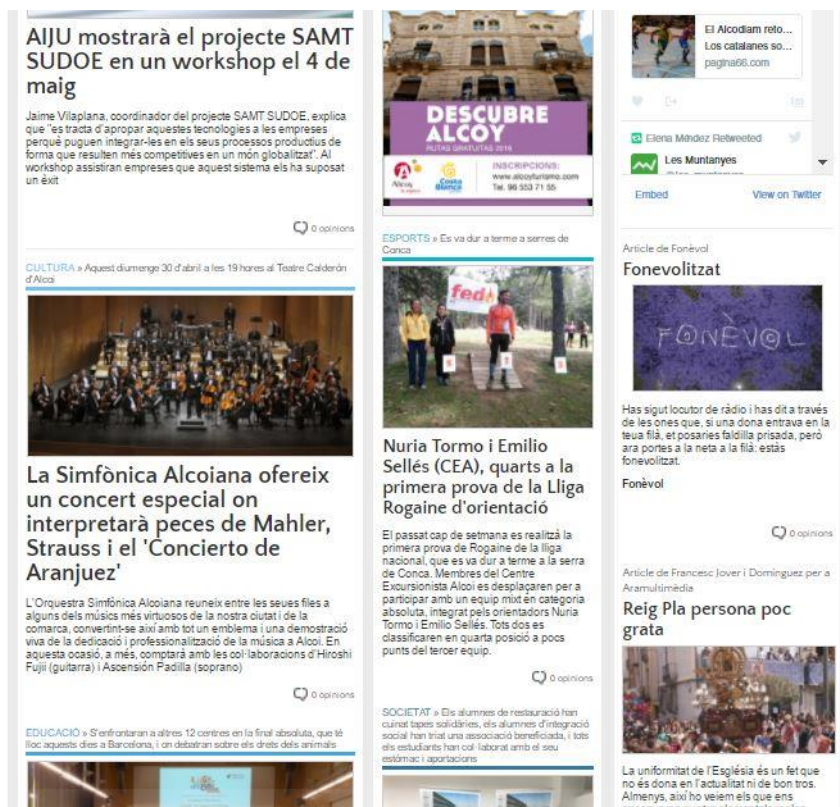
AIJU mostrarà el projecte SAMT SUDOE en un workshop el 4 de maig

Jaime Vilaplana, coordinador del projecte SAMT SUDOE, explica que "es tracta d'apropar aquestes tecnologies a les empreses perquè puguen integrar-les en els seus processos productius de forma que resulten més competitives en un món globalitzat". Al workshop assistiran empreses que aquest sistema els ha suposat un èxit

0 opinions

CULTURA » Aquest diumenge 30 d'abril a les 19 hores al Teatre Calderón d'Alcoi

La Simfònica Alcoiana ofereix un concert especial on interpretarà peces de Mahler, Strauss i el 'Concierto de Aranjuez'

L'Orquestra Simfònica Alcoiana reuneix entre les seues files a alguns dels músics més virtuosos de la nostra ciutat i de la comarca, convertint-se així amb tot un emblema i una demostració viva de la dedicació i professionalització de la música a Alcoi. En aquesta ocasió, a més, comptarà amb les col·laboracions d'Hiroshi Fujii (guitarra) i Ascensión Padilla (soprano)

0 opinions

EDUCACIÓ » S'enfrontaran a altres 12 centres en la final absoluta, que té lloc aquests dies a Barcelona, i on debatran sobre els drets dels animals

DESCUBRE ALCOY
RUTAS GRATUITAS 2016
INSCRIPCIONS:
www.alcoyturismo.com
Tel. 96 553 71 55
Alcoy
Costa Blanca

ESPORTS » Es va dur a terme a serres de Conca

fed

Nuria Tormo i Emilio Sellés (CEA), quarts a la primera prova de la Lliga Rogaine d'orientació

El passat cap de setmana es realitzà la primera prova de Rogaine de la lliga nacional, que es va dur a terme a la serra de Conca. Membres del Centre Excursionista Alcoi es desplaçaren per a participar amb un equip mixt en categoria absoluta, integrat pels orientadors Nuria Tormo i Emilio Sellés. Tots dos es classificaren en quarta posició a pocs punts del tercer equip.

0 opinions

SOCIETAT » Els alumnes de restauració han cuinat tapes solidàries, els alumnes d'integració social han triat una associació beneficiada, i tots els estudiants han col·laborat amb el seu estómac i aportacions

El Alcodiam reto... Los catalanes so...
pagina66.com

Elena Méndez Retweeted
Les Muntanyes

Embed
View on Twitter

Article de Fonèvol
Fonevolitzat

FONÈVOL

Has sigut locutor de ràdio i has dit a través de les ones que, si una dona entrava en la teua filà, et posaries faldilla prisada, però ara portes a la neta a la filà: estàs fonevolitzat.

Fonèvol

0 opinions

Article de Francesc Jover i Domínguez per a Aramultimèdia
Reig Pla persona poc grata

La uniformitat de l'Església és un fet que no és dona en l'actualitat ni de bon tros. Almenys, així ho veiem els que ens